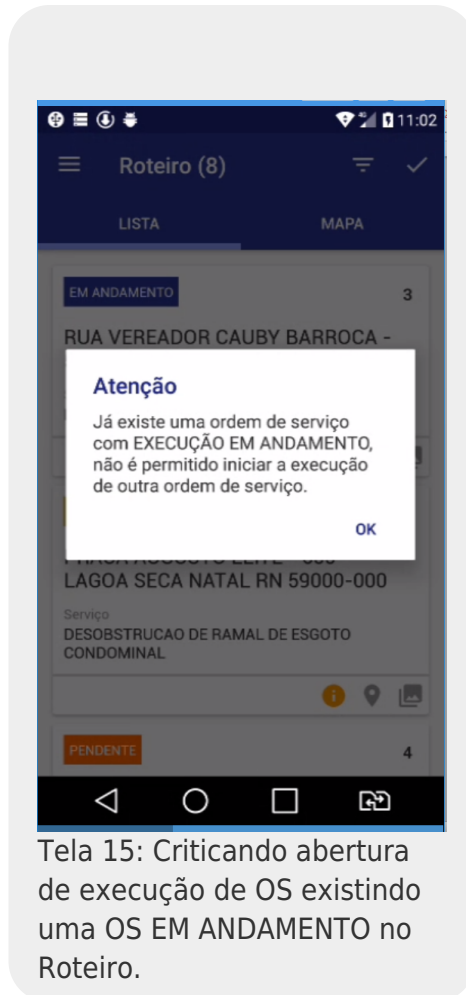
11:02

Roteiro (8)

LISTA

MAPA

EM ANDAMENTO

3

RUA VEREADOR CAUBY BARROCA -

Atenção

Já existe uma ordem de serviço com EXECUÇÃO EM ANDAMENTO, não é permitido iniciar a execução de outra ordem de serviço.

OK

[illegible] - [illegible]
LAGOA SECA NATAL RN 59000-000

Serviço
DESOBSTRUCAO DE RAMAL DE ESGOTO CONDOMINAL

PENDENTE

4

Tela 15: Criticando abertura de execução de OS existindo uma OS EM ANDAMENTO no Roteiro.